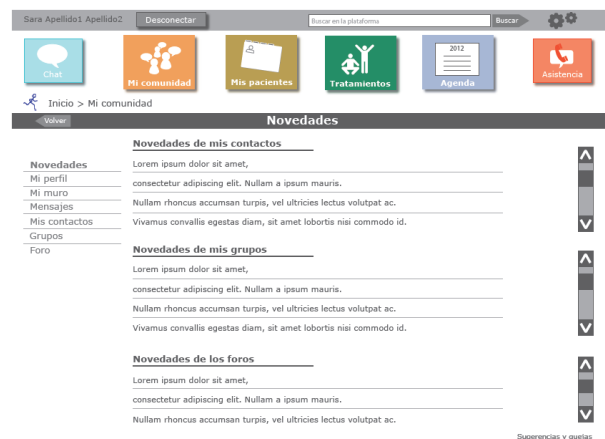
Sara Apellido1 Apellido2 Desconectar Buscar en la plataforma Buscar

Chat
Mi comunidad
Mis pacientes
Tratamientos
2012
Agenda
Asistencia

Inicio > Mi comunidad

Volver
Novedades

Novedades
Mi perfil
Mi muro
Mensajes
Mis contactos
Grupos
Foro

Novedades de mis contactos

Lorem ipsum dolor sit amet,

consectetur adipiscing elit. Nullam a ipsum mauris.

Nullam rhoncus accumsan turpis, vel ultricies lectus volutpat ac.

Vivamus convallis egestas diam, sit amet lobortis nisi commodo id.

Novedades de mis grupos

Lorem ipsum dolor sit amet,

consectetur adipiscing elit. Nullam a ipsum mauris.

Nullam rhoncus accumsan turpis, vel ultricies lectus volutpat ac.

Vivamus convallis egestas diam, sit amet lobortis nisi commodo id.

Novedades de los foros

Lorem ipsum dolor sit amet,

consectetur adipiscing elit. Nullam a ipsum mauris.

Nullam rhoncus accumsan turpis, vel ultricies lectus volutpat ac.

Sugerencias y quejas